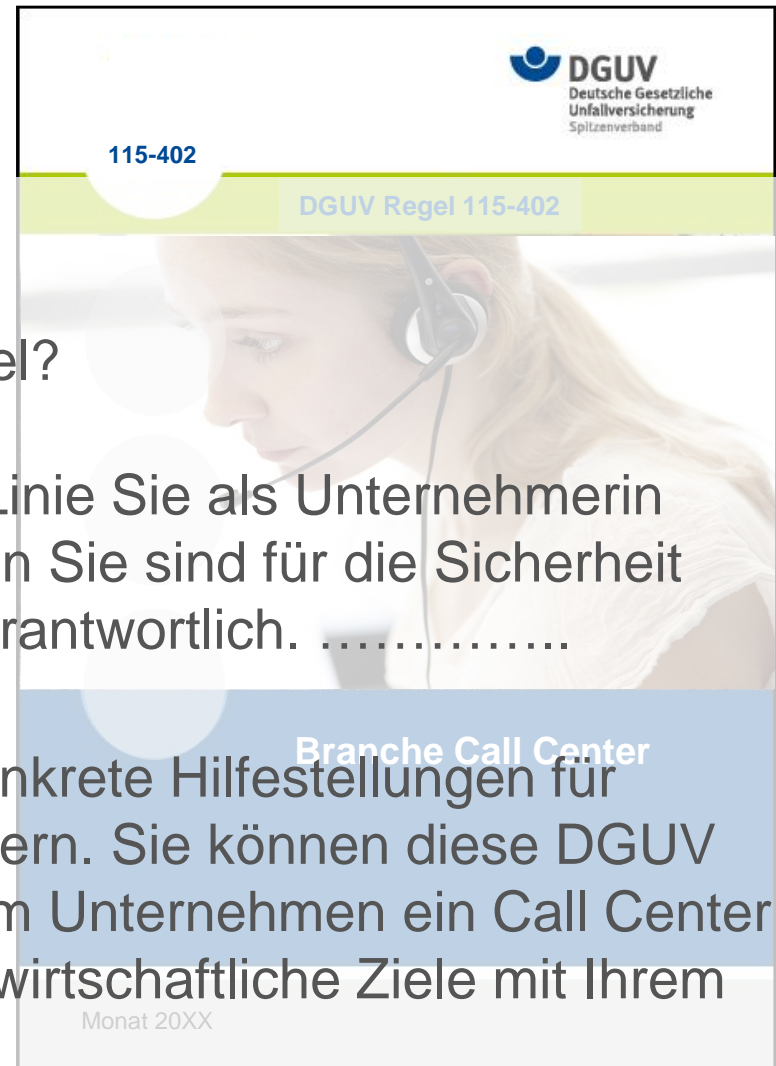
DGUV
Deutsche Gesetzliche Unfallversicherung
Spitzenverband

115-402

DGUV Regel 115-402

el?

Linie Sie als Unternehmerin
n Sie sind für die Sicherheit
rantwortlich. …………..

Branche Call Center

nkrete Hilfestellungen für
ern. Sie können diese DGUV
m Unternehmen ein Call Center
wirtschaftliche Ziele mit Ihrem

Monat 20XX